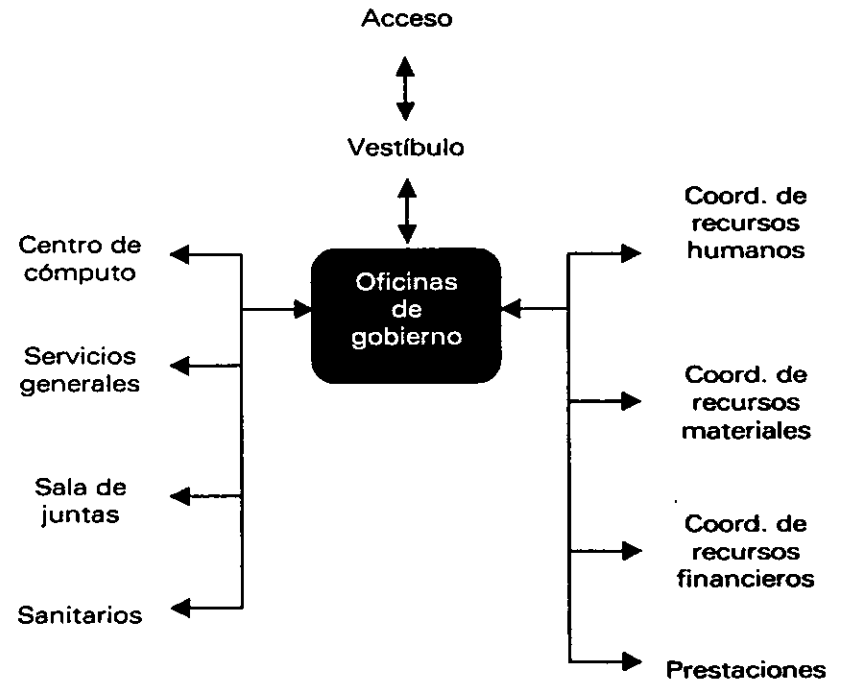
Acceso

Vestíbulo

Centro de cómputo

Servicios generales

Sala de juntas

Sanitarios

Oficinas de gobierno

Coord. de recursos humanos

Coord. de recursos materiales

Coord. de recursos financieros

Prestaciones